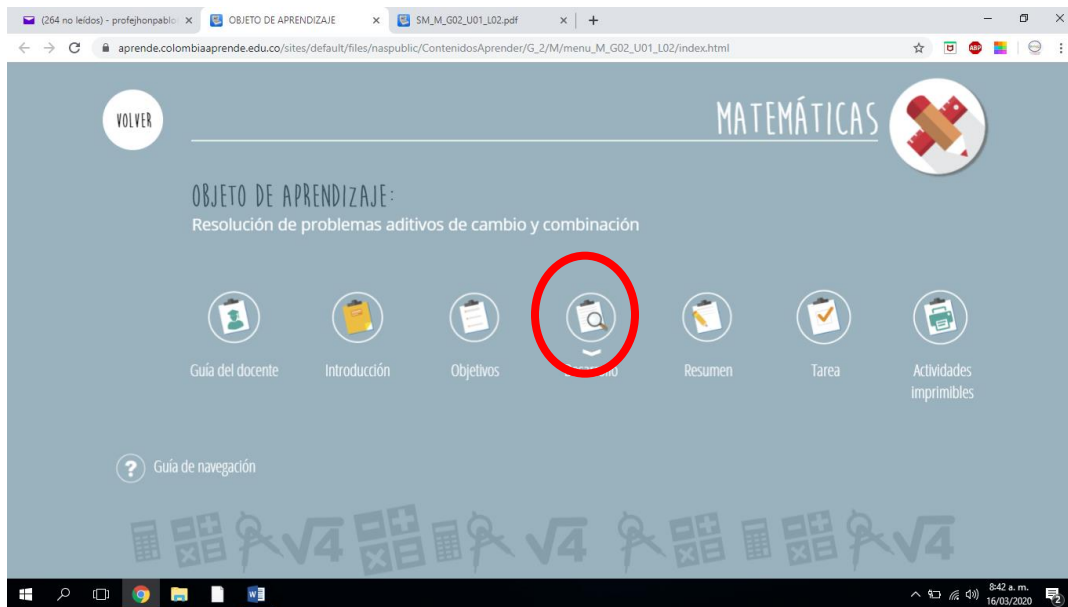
(264 no leídos) - profejhonpablo ×
OBJETO DE APRENDIZAJE ×
SM_M_G02_U01_L02.pdf ×
+

aprende.colombiaaprende.edu.co/sites/default/files/naspublic/ContenidosAprender/G_2/M/menu_M_G02_U01_L02/index.html

VOLVER

MATEMÁTICAS

OBJETO DE APRENDIZAJE:
Resolución de problemas aditivos de cambio y combinación

Guía del docente
Introducción
Objetivos
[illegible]
Resumen
Tarea
Actividades imprimibles

Guía de navegación

$\sqrt{4}$ $\sqrt{4}$ $\sqrt{4}$

8:42 a. m.
16/03/2020